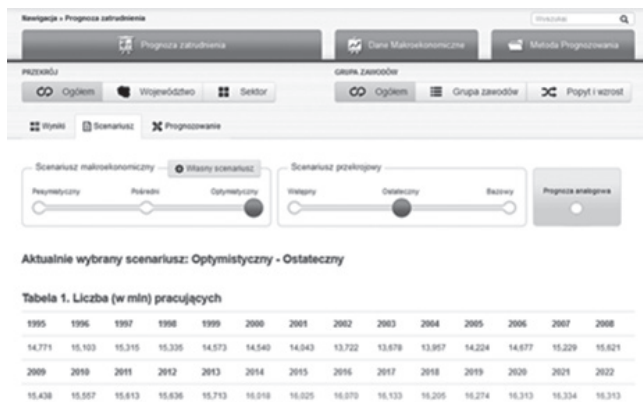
Nawigacja » Prognoza zatrudnienia

Wyszukaj

Prognoza zatrudnienia

Dane Makroekonomiczne

Metoda Prognozowania

PRZEKRÓJ

Ogółem

Województwo

Sektor

GRUPA ZAWODÓW

Ogółem

Grupa zawodów

Popyt i wzrost

Wyniki

Scenariusz

Prognozowanie

Scenariusz makroekonomiczny

Własny scenariusz

Pesymistyczny

Pośredni

Optymistyczny

Scenariusz przekrojowy

Wstępny

Ostateczny

Bazowy

Prognoza analogowa

Aktualnie wybrany scenariusz: Optymistyczny - Ostateczny

Tabela 1. Liczba (w mln) pracujących

| 1995 | 1996 | 1997 | 1998 | 1999 | 2000 | 2001 | 2002 | 2003 | 2004 | 2005 | 2006 | 2007 | 2008 |
|---|---|---|---|---|---|---|---|---|---|---|---|---|---|
| 14,771 | 15,103 | 15,315 | 15,335 | 14,573 | 14,540 | 14,043 | 13,722 | 13,678 | 13,957 | 14,224 | 14,677 | 15,229 | 15,621 |
| 2009 | 2010 | 2011 | 2012 | 2013 | 2014 | 2015 | 2016 | 2017 | 2018 | 2019 | 2020 | 2021 | 2022 |
| 15,438 | 15,557 | 15,613 | 15,636 | 15,713 | 16,018 | 16,025 | 16,070 | 16,133 | 16,205 | 16,274 | 16,313 | 16,334 | 16,313 |